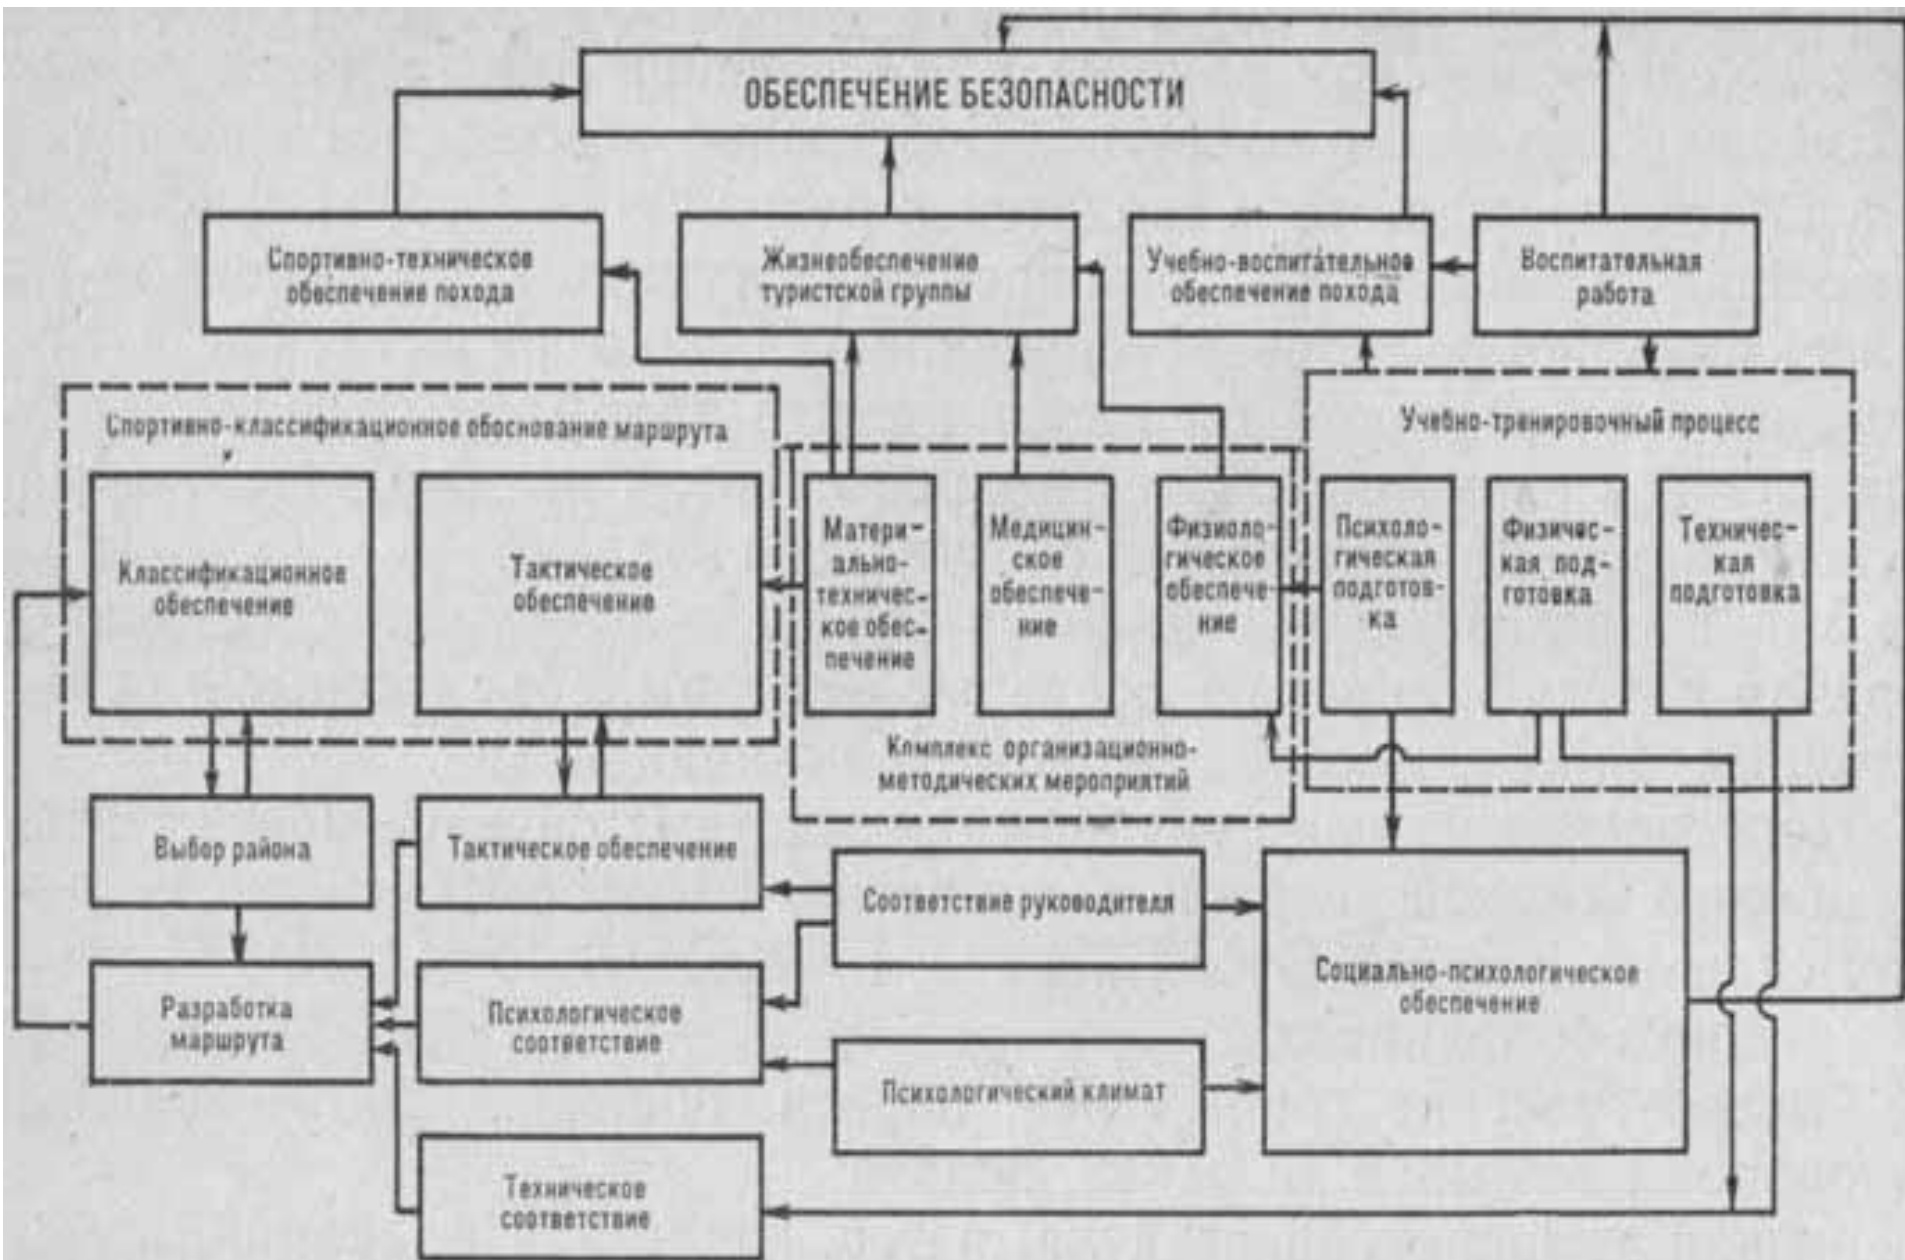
ОБЕСПЕЧЕНИЕ БЕЗОПАСНОСТИ

Спортивно-техническое обеспечение похода

Жизнеобеспечение туристской группы

Учебно-воспитательное обеспечение похода

Воспитательная работа

Спортивно-классификационное обоснование маршрута

Классификационное обеспечение

Тактическое обеспечение

Материально-техническое обеспечение

Медицинское обеспечение

Физиологическое обеспечение

Учебно-тренировочный процесс

Психологическая подготовка

Физическая подготовка

Техническая подготовка

Комплекс организационно-методических мероприятий

Выбор района

Тактическое обеспечение

Соответствие руководителя

Социально-психологическое обеспечение

Разработка маршрута

Психологическое соответствие

Психологический климат

Техническое соответствие